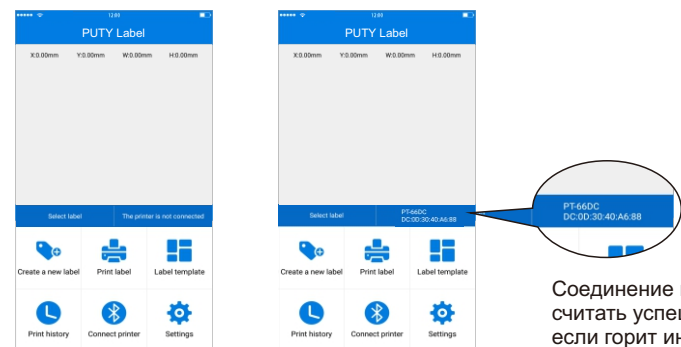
12:00

PUTY Label

X:0.00mm Y:0.00mm W:0.00mm H:0.00mm

Select label | The printer is not connected

Create a new label | Print label | Label template

Print history | Connect printer | Settings

12:00

PUTY Label

X:0.00mm Y:0.00mm W:0.00mm H:0.00mm

Select label | PT-66DC DC:0D:30:40:A6:88

Create a new label | Print label | Label template

Print history | Connect printer | Settings

PT-66DC
DC:0D:30:40:A6:88

Соединение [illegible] считать успе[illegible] если горит ин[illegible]